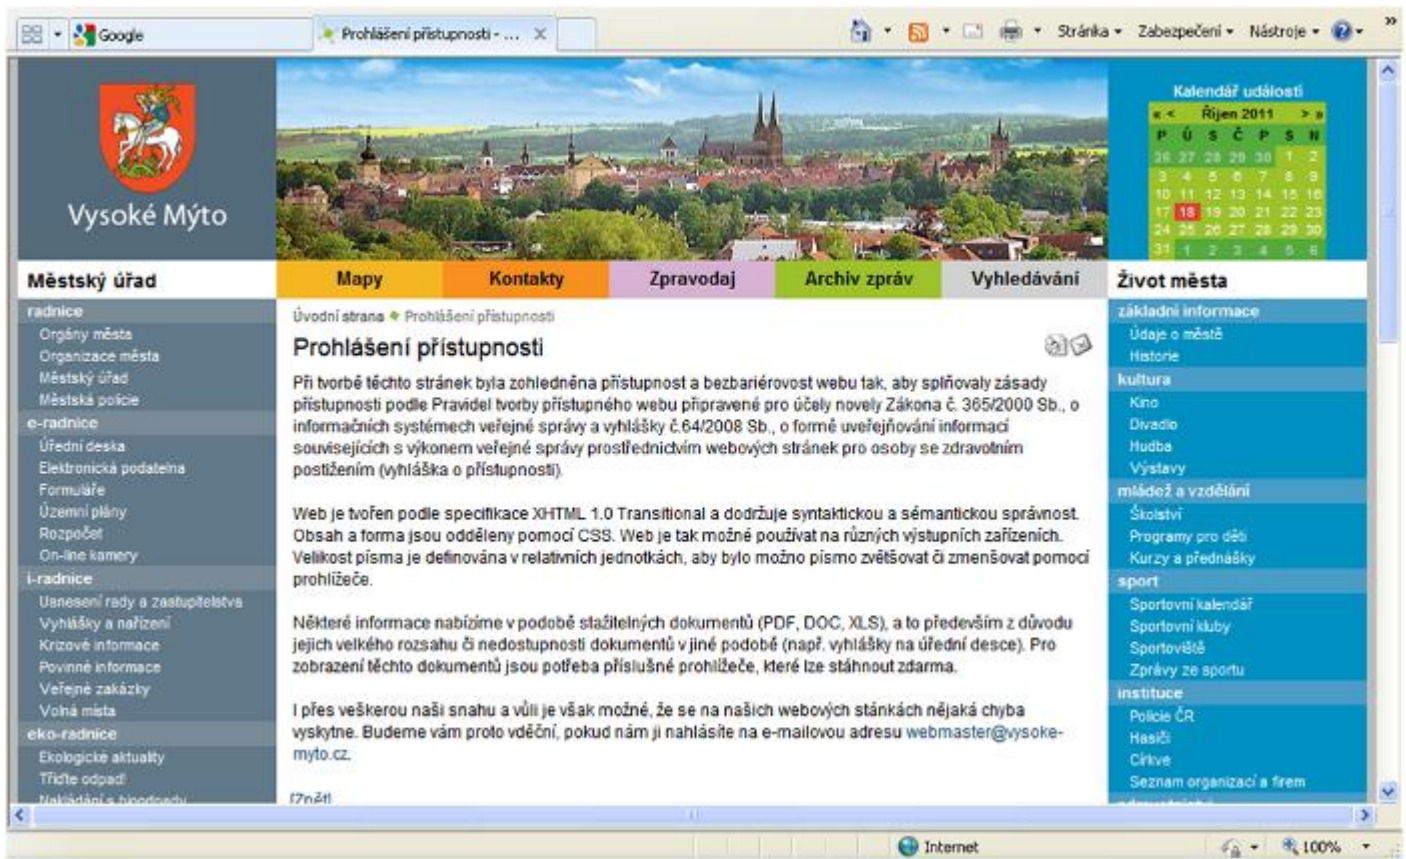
Google
Prohlášení přístupnosti - ...
Stránka ▾ Zabezpečení ▾ Nástroje ▾

Vysoké Mýto

Kalendář událostí
« < Říjen 2011 > »

| P | Ú | S | Č | P | S | N |
|---|---|---|---|---|---|---|
| 26 | 27 | 28 | 29 | 30 | 1 | 2 |
| 3 | 4 | 5 | 6 | 7 | 8 | 9 |
| 10 | 11 | 12 | 13 | 14 | 15 | 16 |
| 17 | 18 | 19 | 20 | 21 | 22 | 23 |
| 24 | 25 | 26 | 27 | 28 | 29 | 30 |
| 31 | 1 | 2 | 3 | 4 | 5 | 6 |

Městský úřad
Mapy
Kontakty
Zpravodaj
Archiv zpráv
Vyhledávání
Život města

radnice
Orgány města
Organizace města
Městský úřad
Městská policie
e-radnice
Úřední deska
Elektronická podatelna
Formuláře
Územní plány
Rozpočet
On-line kamery
i-radnice
Usnesení rady a zastupitelstva
Vyhlášky a nařízení
Krizové informace
Povinné informace
Veřejné zakázky
Volná místa
eko-radnice
Ekologické aktuality
Třiďte odpad!
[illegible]

Úvodní strana ◆ Prohlášení přístupnosti

Prohlášení přístupnosti

Při tvorbě těchto stránek byla zohledněna přístupnost a bezbariérovost webu tak, aby splňovaly zásady přístupnosti podle Pravidel tvorby přístupného webu připravené pro účely novely Zákona č. 365/2000 Sb., o informačních systémech veřejné správy a vyhlášky č.64/2008 Sb., o formě uveřejňování informací souvisejících s výkonem veřejné správy prostřednictvím webových stránek pro osoby se zdravotním postižením (vyhláška o přístupnosti).

Web je tvořen podle specifikace XHTML 1.0 Transitional a dodržuje syntaktickou a sémantickou správnost. Obsah a forma jsou odděleny pomocí CSS. Web je tak možné používat na různých výstupních zařízeních. Velikost písma je definována v relativních jednotkách, aby bylo možno písmo zvětšovat či zmenšovat pomocí prohlížeče.

Některé informace nabízíme v podobě stažitelných dokumentů (PDF, DOC, XLS), a to především z důvodu jejich velkého rozsahu či nedostupnosti dokumentů v jiné podobě (např. vyhlášky na úřední desce). Pro zobrazení těchto dokumentů jsou potřeba příslušné prohlížeče, které lze stáhnout zdarma.

I přes veškerou naši snahu a vůli je však možné, že se na našich webových stánkách nějaká chyba vyskytne. Budeme vám proto vděční, pokud nám ji nahlásíte na e-mailovou adresu webmaster@vysoke-myto.cz.

[Zpět]

základní informace
Údaje o městě
Historie
kultura
Kino
Divadlo
Hudba
Výstavy
mládež a vzdělání
Školství
Programy pro děti
Kurzy a přednášky
sport
Sportovní kalendář
Sportovní kluby
Sportoviště
Zprávy ze sportu
instituce
Policie ČR
Hasiči
Církve
Seznam organizací a firem

Internet
100%